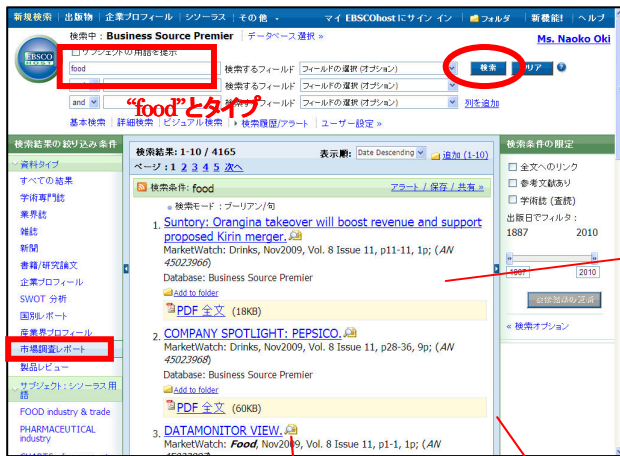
新規検索 | 出版物 | 企業プロフィール | シソーラス | その他 | マイ EBSCOhost にサイン イン | フォルダ | 新機能! | ヘルプ

EBSCO

検索中：Business Source Premier | データベース選択 »

Ms. Naoko Oki

サブジェクトの用語を提示

food

検索するフィールド フィールドの選択 (オプション)

検索 クリア

and 検索するフィールド フィールドの選択 (オプション)

and 検索するフィールド フィールドの選択 (オプション) 列を追加

"food"とタイプ

基本検索 | 詳細検索 | ビジュアル検索 | 検索履歴/アラート | ユーザー設定 »

検索結果の絞り込み条件

資料タイプ
すべての結果
学術専門誌
業界誌
雑誌
新聞
書籍/研究論文
企業プロフィール
SWOT 分析
国別レポート
産業界プロフィール
市場調査レポート
製品レビュー

サブジェクト：シソーラス用語
FOOD industry & trade
PHARMACEUTICAL industry

検索結果：1-10 / 4165 表示順: Date Descending 追加 (1-10)

ページ：1 2 3 4 5 次へ

検索条件: food アラート / 保存 / 共有 »

検索モード - ブーリアン/句

1. Suntory: Orangina takeover will boost revenue and support proposed Kirin merger.
MarketWatch: Drinks, Nov2009, Vol. 8 Issue 11, p11-11, 1p; (AN 45023966)
Database: Business Source Premier
Add to folder
PDF 全文 (18KB)

2. COMPANY SPOTLIGHT: PEPSICO.
MarketWatch: Drinks, Nov2009, Vol. 8 Issue 11, p28-36, 9p; (AN 45023968)
Database: Business Source Premier
Add to folder
PDF 全文 (60KB)

3. DATAMONITOR VIEW.
MarketWatch: Food, Nov2009, Vol. 8 Issue 11, p1-1, 1p; (AN

検索条件の限定

全文へのリンク
参考文献あり
学術誌 (査読)

出版日でフィルタ：
1887 2010

1887 2010

検索結果の更新

« 検索オプション